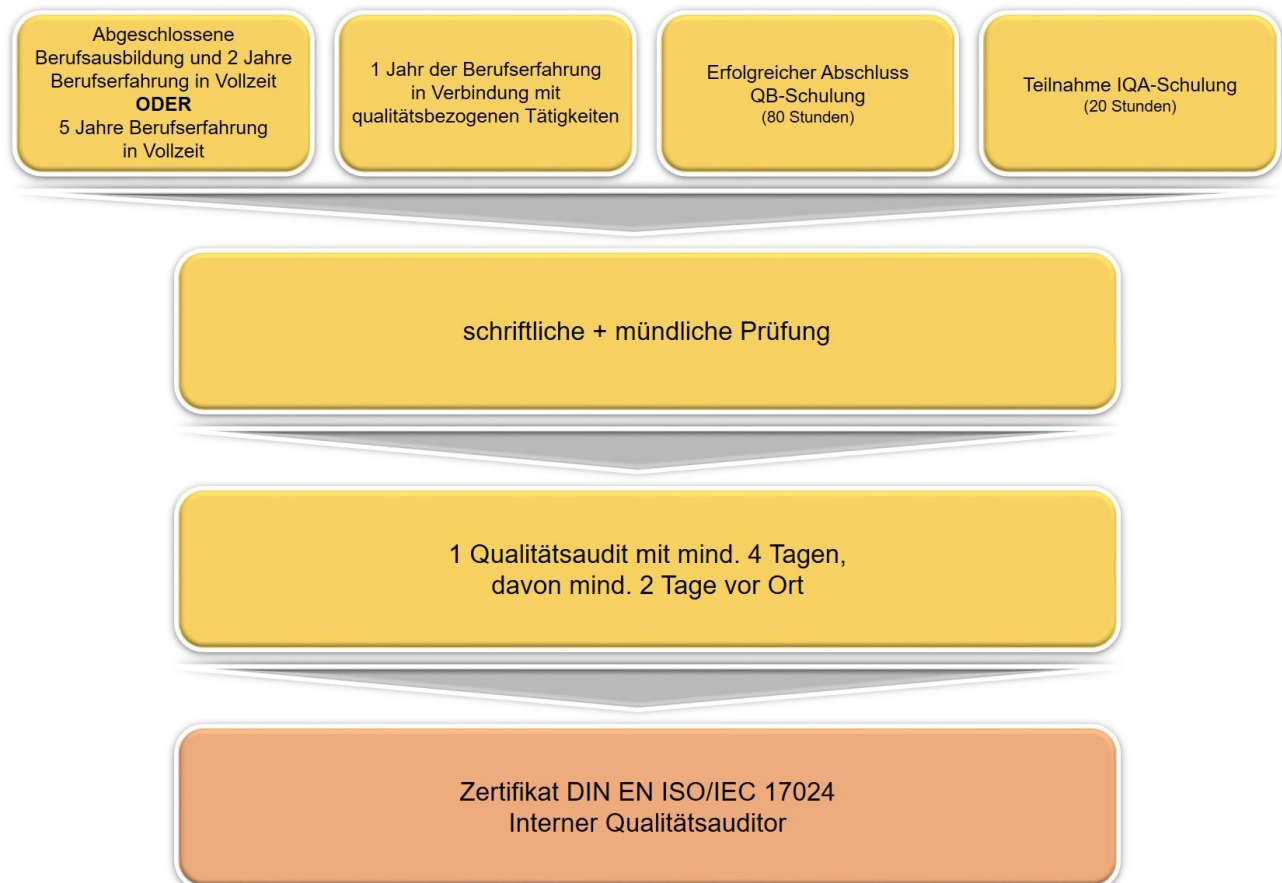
Abgeschlossene Berufsausbildung und 2 Jahre Berufserfahrung in Vollzeit
**ODER**
5 Jahre Berufserfahrung in Vollzeit

1 Jahr der Berufserfahrung in Verbindung mit qualitätsbezogenen Tätigkeiten

Erfolgreicher Abschluss QB-Schulung
(80 Stunden)

Teilnahme IQA-Schulung
(20 Stunden)

schriftliche + mündliche Prüfung

1 Qualitätsaudit mit mind. 4 Tagen, davon mind. 2 Tage vor Ort

Zertifikat DIN EN ISO/IEC 17024
Interner Qualitätsauditor